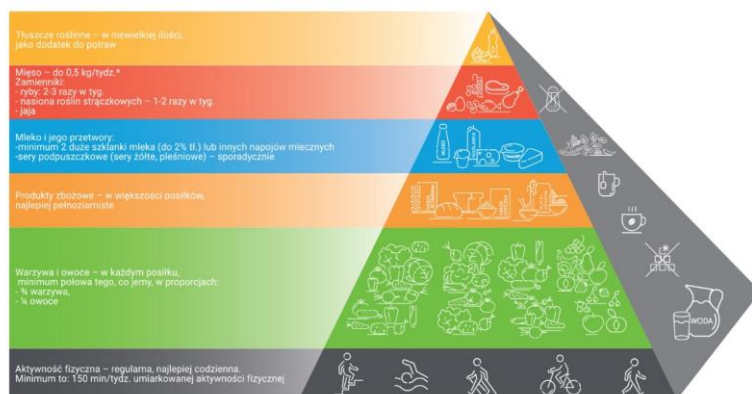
Tłuszcze roślinne – w niewielkiej ilości, jako dodatek do potraw

Mięso – do 0,5 kg/tydz.*
Zamienniki:
- ryby: 2-3 razy w tyg.
- nasiona roślin strączkowych – 1-2 razy w tyg.
- jaja

Mleko i jego przetwory:
-minimum 2 duże szklanki mleka (do 2% tł.) lub innych napojów mlecznych
-sery podpuszczkowe (sery żółte, pleśniowe) – sporadycznie

Produkty zbożowe – w większości posiłków, najlepiej pełnoziarniste

Warzywa i owoce – w każdym posiłku, minimum połowa tego, co jemy, w proporcjach:
- ¾ warzywa,
- ¼ owoce

Aktywność fizyczna – regularna, najlepiej codzienna.
Minimum to: 150 min/tydz. umiarkowanej aktywności fizycznej

MLEKO

WODA